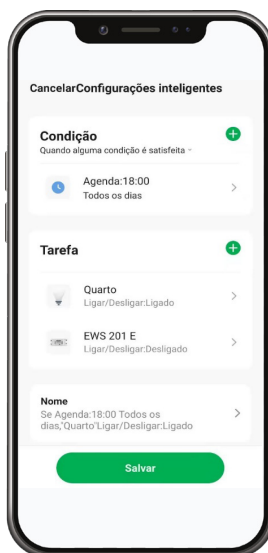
CancelarConfigurações inteligentes

Condição
Quando alguma condição é satisfeita

Agenda:18:00
Todos os dias

Tarefa

Quarto
Ligar/Desligar:Ligado

EWS 201 E
Ligar/Desligar:Desligado

Nome
Se Agenda:18:00 Todos os dias,"Quarto"Ligar/Desligar:Ligado

Salvar